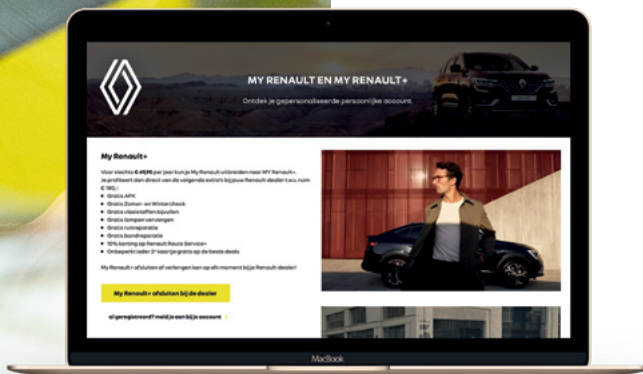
MY RENAULT EN MY RENAULT+

Ontdek je gepersonaliseerde persoonlijke account.

My Renault+

Voor slechts € 49,95 per jaar kun je My Renault uitbreiden naar MY Renault+. Je profiteert dan direct van de volgende extra's bij jouw Renault dealer t.w.v. ruim € 180,-:

Gratis APK
Gratis Zomer- en Wintercheck
Gratis vloeistoffen bijvullen
Gratis lampen vervangen
Gratis ruitreparatie
Gratis bandreparatie
10% korting op Renault Route Service+
Onbeperkt ieder 2e kwartaal gratis op de beste deals

My Renault+ afsluiten of verlengen kan op elk moment bij je Renault dealer!

My Renault+ afsluiten bij de dealer

al geregistreerd? meld je aan bij je account

MacBook